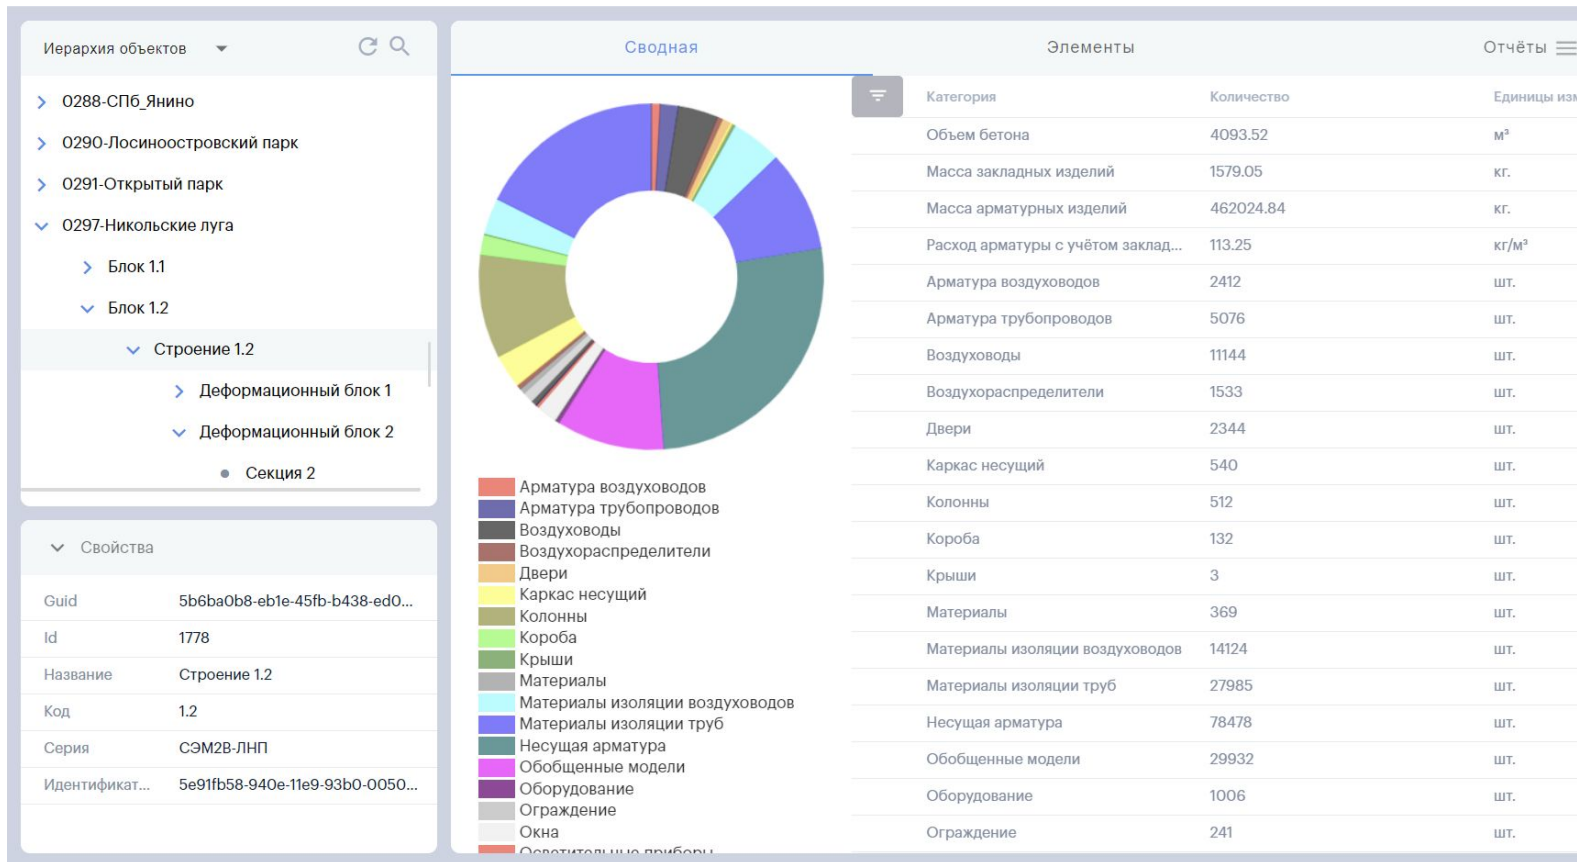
Иерархия объектов

0288-СПб_Янино
0290-Лосиноостровский парк
0291-Открытый парк
0297-Никольские луга
Блок 1.1
Блок 1.2
Строение 1.2
Деформационный блок 1
Деформационный блок 2
Секция 2

Свойства

| | |
|---|---|
| Guid | 5b6ba0b8-eb1e-45fb-b438-ed0... |
| Id | 1778 |
| Название | Строение 1.2 |
| Код | 1.2 |
| Серия | СЭМ2В-ЛНП |
| Идентификат... | 5e91fb58-940e-11e9-93b0-0050... |

Сводная
Элементы
Отчёты

Арматура воздуховодов
Арматура трубопроводов
Воздуховоды
Воздухораспределители
Двери
Каркас несущий
Колонны
Короба
Крыши
Материалы
Материалы изоляции воздуховодов
Материалы изоляции труб
Несущая арматура
Обобщенные модели
Оборудование
Ограждение
Окна
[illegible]

| Категория | Количество | Единицы изм |
|---|---|---|
| Объем бетона | 4093.52 | м³ |
| Масса закладных изделий | 1579.05 | кг. |
| Масса арматурных изделий | 462024.84 | кг. |
| Расход арматуры с учётом заклад... | 113.25 | кг/м³ |
| Арматура воздуховодов | 2412 | шт. |
| Арматура трубопроводов | 5076 | шт. |
| Воздуховоды | 11144 | шт. |
| Воздухораспределители | 1533 | шт. |
| Двери | 2344 | шт. |
| Каркас несущий | 540 | шт. |
| Колонны | 512 | шт. |
| Короба | 132 | шт. |
| Крыши | 3 | шт. |
| Материалы | 369 | шт. |
| Материалы изоляции воздуховодов | 14124 | шт. |
| Материалы изоляции труб | 27985 | шт. |
| Несущая арматура | 78478 | шт. |
| Обобщенные модели | 29932 | шт. |
| Оборудование | 1006 | шт. |
| Ограждение | 241 | шт. |